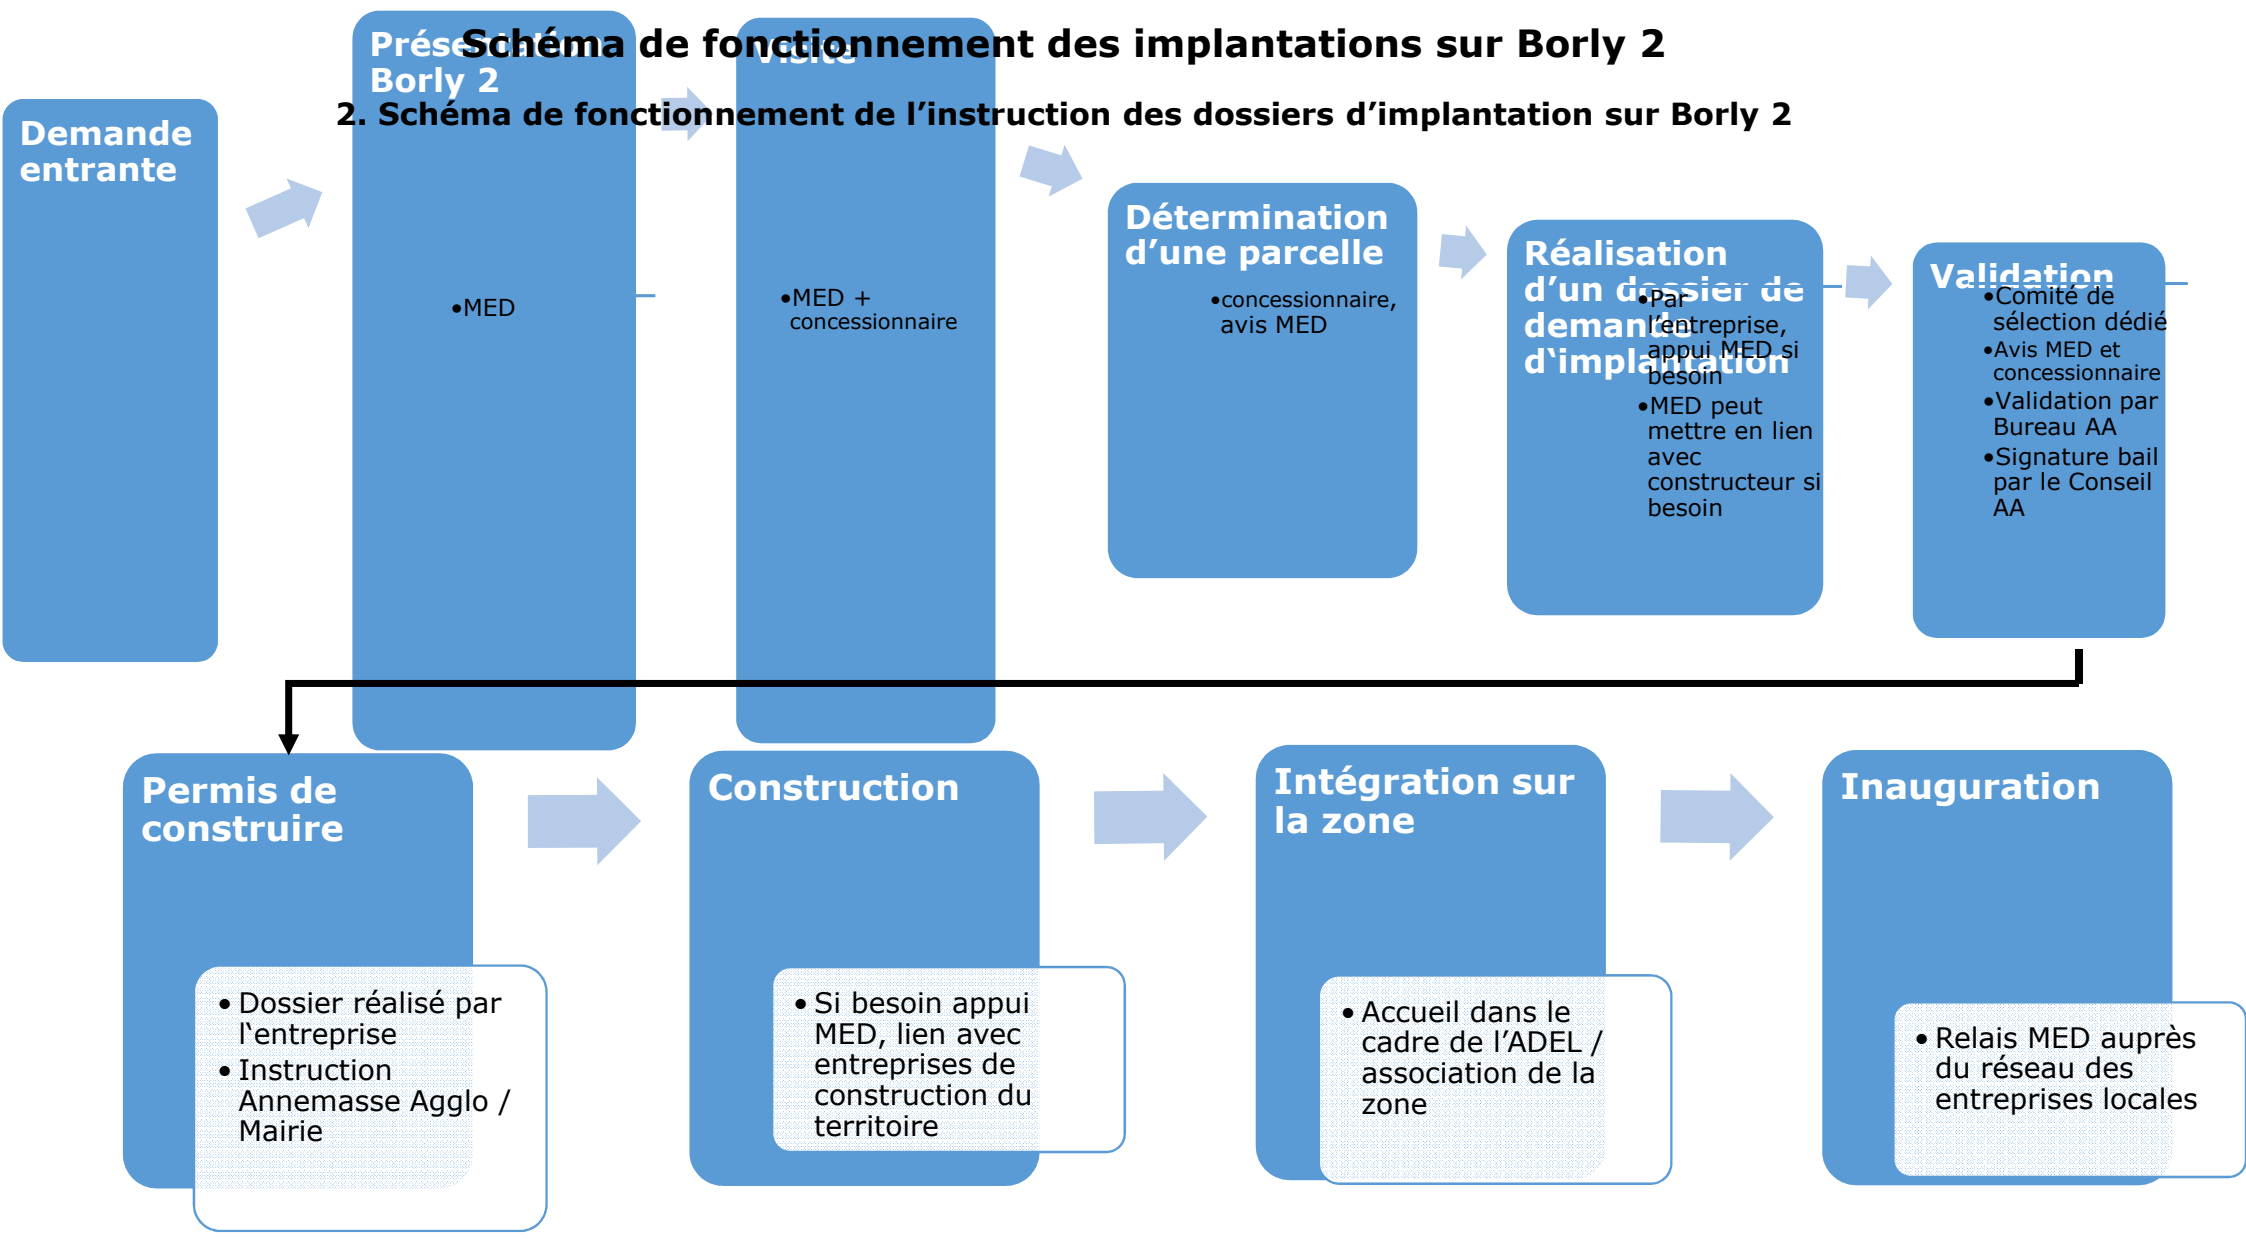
Schéma de fonctionnement des implantations sur Borly 2

2. Schéma de fonctionnement de l'instruction des dossiers d'implantation sur Borly 2

Demande entrante

Présentation Borly 2
•MED

Visite
•MED + concessionnaire

Détermination d'une parcelle
•concessionnaire, avis MED

Réalisation d'un dossier de demande d'implantation
•Par l'entreprise, appui MED si besoin
•MED peut mettre en lien avec constructeur si besoin

Validation
•Comité de sélection dédié
•Avis MED et concessionnaire
•Validation par Bureau AA
•Signature bail par le Conseil AA

Permis de construire
• Dossier réalisé par l'entreprise
• Instruction Annemasse Agglo / Mairie

Construction
• Si besoin appui MED, lien avec entreprises de construction du territoire

Intégration sur la zone
• Accueil dans le cadre de l'ADEL / association de la zone

Inauguration
• Relais MED auprès du réseau des entreprises locales